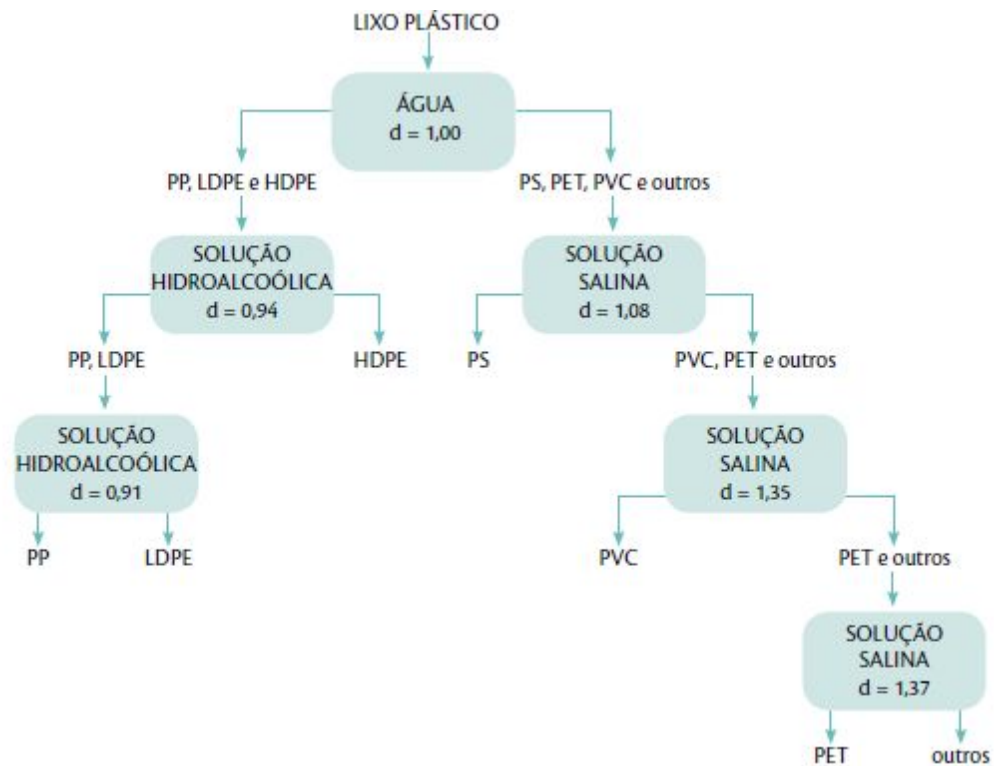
LIXO PLÁSTICO

ÁGUA
d = 1,00

PP, LDPE e HDPE

PS, PET, PVC e outros

SOLUÇÃO
HIDROALCOÓLICA
d = 0,94

SOLUÇÃO
SALINA
d = 1,08

PP, LDPE

HDPE

PS

PVC, PET e outros

SOLUÇÃO
HIDROALCOÓLICA
d = 0,91

SOLUÇÃO
SALINA
d = 1,35

PP

LDPE

PVC

PET e outros

SOLUÇÃO
SALINA
d = 1,37

PET

outros